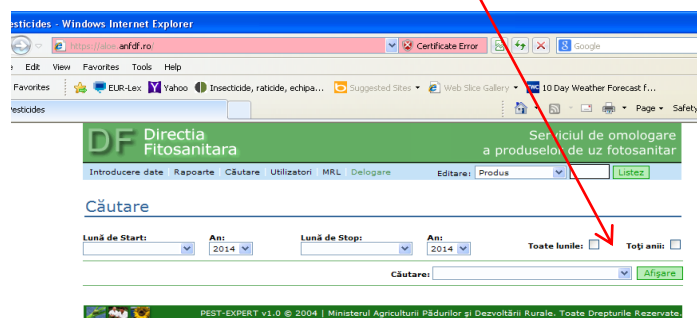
esticides - Windows Internet Explorer

https://aloe.anfdf.ro

Certificate Error

Google

Edit View Favorites Tools Help

Favorites

EUR-Lex

Yahoo

Insecticide, raticide, echipa...

Suggested Sites

Web Slice Gallery

10 Day Weather Forecast f...

esticides

Page

Safety

DF Directia Fitosanitara

Serviciul de omologare a produselor de uz fitosanitar

Introducere date Rapoarte Căutare Utilizatori MRL Delogare

Editare: Produs

Listez

Căutare

Lună de Start:

An: 2014

Lună de Stop:

An: 2014

Toate lunile:

Toţi anii:

Căutare:

Afişare

PEST-EXPERT v1.0 © 2004 | Ministerul Agriculturii Pădurilor şi Dezvoltării Rurale. Toate Drepturile Rezervate.